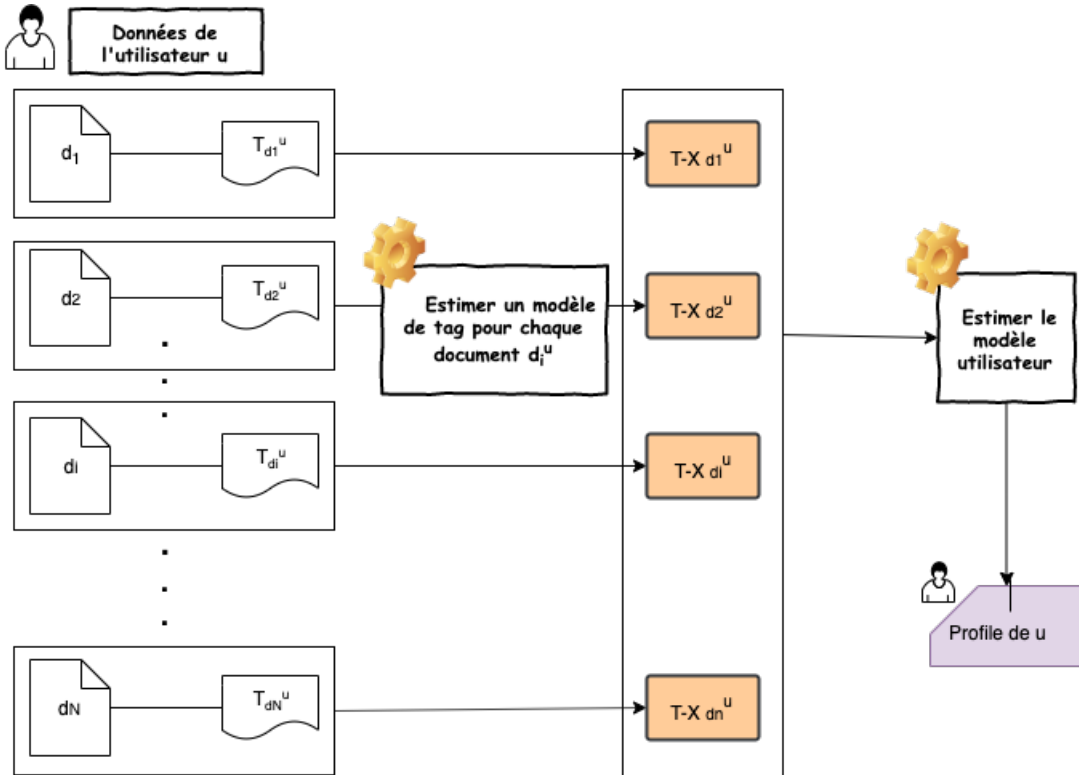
Données de l'utilisateur u

$d_1$

$T_{d1}^u$

$T\text{-}X_{d1}^u$

d2

$T_{d2}^u$

Estimer un modèle de tag pour chaque document $d_i^u$

$T\text{-}X_{d2}^u$

Estimer le modèle utilisateur

.
.
.

di

$T_{di}^u$

$T\text{-}X_{di}^u$

.
.
.

dN

$T_{dN}^u$

$T\text{-}X_{dn}^u$

Profile de u